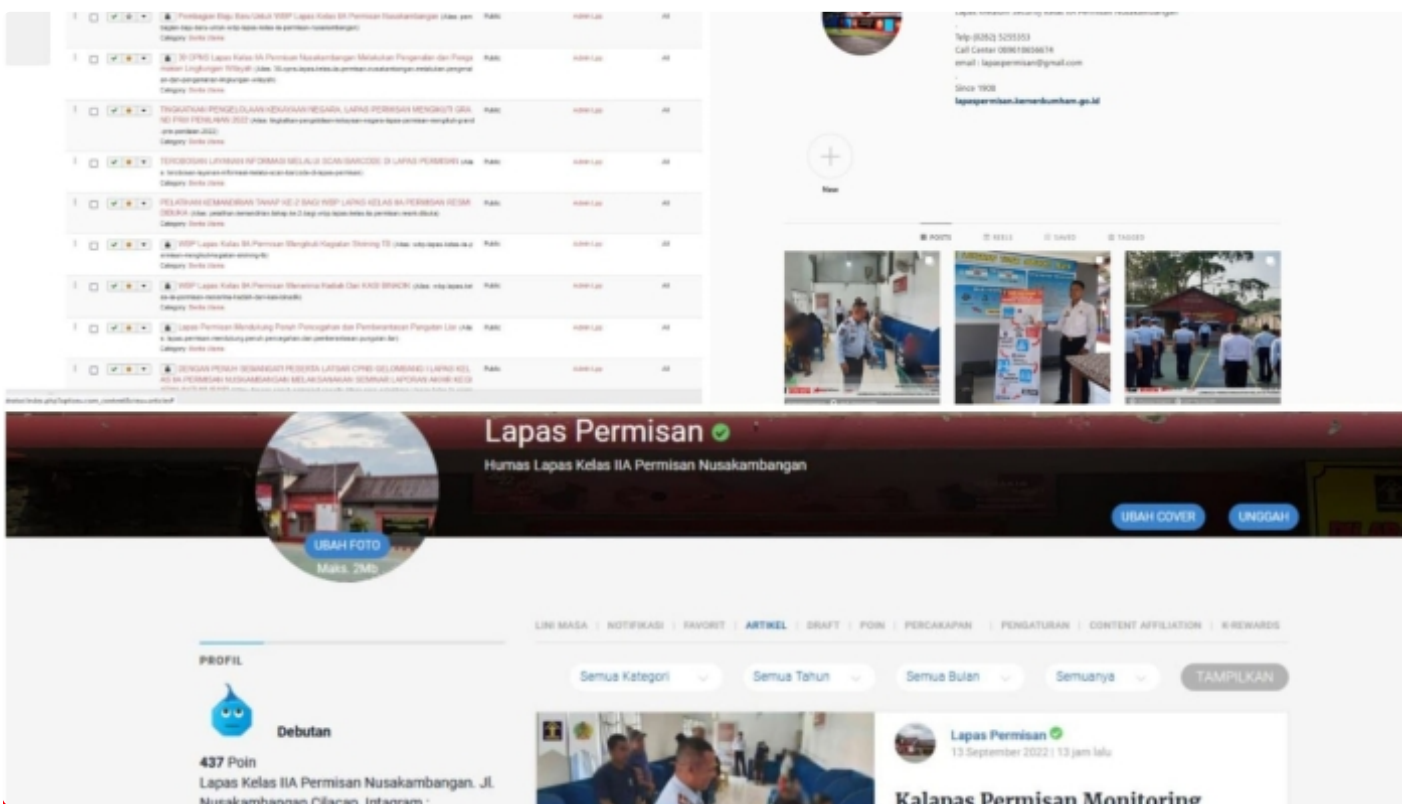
Pembagian Baju Baru Untuk WBP Lapas Kelas IIA Permisan Nusakambangan Public Admin Lps All

Category: Berita Utama

39 CPNS Lapas Kelas IIA Permisan Nusakambangan Melakukan Pengenalan dan Pengamatan Lingkungan Wilayah Public Admin Lps All

Category: Berita Utama

TINGKATKAN PENGELOLAAN KEKAYAAN NEGARA, LAPAS PERMISAN MENGIKUTI GRAND PRIX PENILAIAN 2022 Public Admin Lps All

Category: Berita Utama

TEROBOSAN LAYANAN INFORMASI MELALUI SCAN BARCODE DI LAPAS PERMISAN Public Admin Lps All

Category: Berita Utama

PELATIHAN KEMANDIRIAN TAHAP KE-2 BAGI WBP LAPAS KELAS IIA PERMISAN RESMI DIBUKA Public Admin Lps All

Category: Berita Utama

WBP Lapas Kelas IIA Permisan Mengikuti Kegiatan Skrining TB Public Admin Lps All

Category: Berita Utama

WBP Lapas Kelas IIA Permisan Menerima Kadeh Dari KASI BINADIK Public Admin Lps All

Category: Berita Utama

Lapas Permisan Mendukung Penuh Pencegahan dan Pemberantasan Pungutan Liar Public Admin Lps All

Category: Berita Utama

DENGAN PENUH SEMANGAT PESERTA LATSAR CPNS GELOMBANG I LAPAS KELAS IIA PERMISAN NUSKAMBANGAN MELAKSANAKAN SEMINAR LAPORAN AKHIR Public Admin Lps All

Telp (0282) 5255353
Call Center 089610656674
email : lapaspermisan@gmail.com

Since 1908
lapaspermisan.kemenkumham.go.id

New

POSTS REELS SAVED TAGGED

Lapas Permisan
Humas Lapas Kelas IIA Permisan Nusakambangan

UBAH COVER UNGGAH

UBAH FOTO
Maks. 2Mb

LINI MASA | NOTIFIKASI | FAVORIT | ARTIKEL | DRAFT | POIN | PERCAKAPAN | PENGATURAN | CONTENT AFFILIATION | K-REWARDS

PROFIL

Semua Kategori | Semua Tahun | Semua Bulan | Semuanya | TAMPILKAN

Debutan

437 Poin
Lapas Kelas IIA Permisan Nusakambangan. Jl. Nusakambangan Cilacap. Intagram :

Lapas Permisan
13 September 2022 | 13 jam lalu

Kalapas Permisan Monitoring